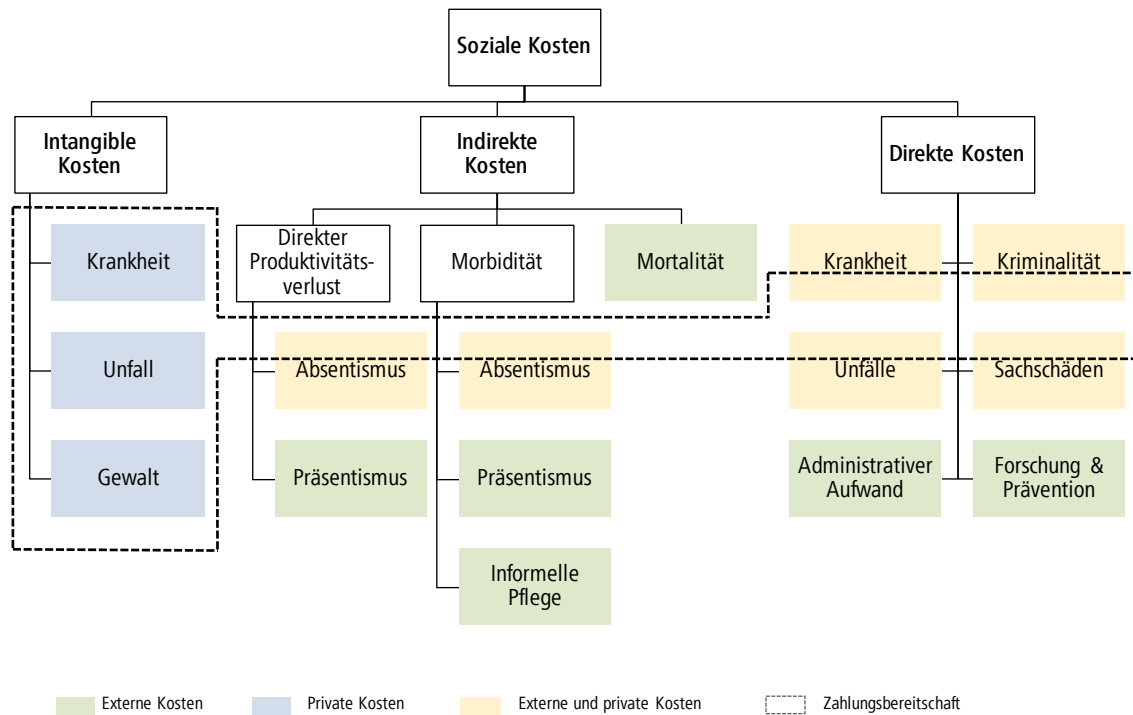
Soziale Kosten

Intangible Kosten

Indirekte Kosten

Direkte Kosten

Krankheit

Unfall

Gewalt

Direkter Produktivitätsverlust

Morbidität

Mortalität

Absentismus

Präsentismus

Absentismus

Präsentismus

Informelle Pflege

Krankheit

Kriminalität

Unfälle

Sachschäden

Administrativer Aufwand

Forschung & Prävention

Externe Kosten
Private Kosten
Externe und private Kosten
Zahlungsbereitschaft